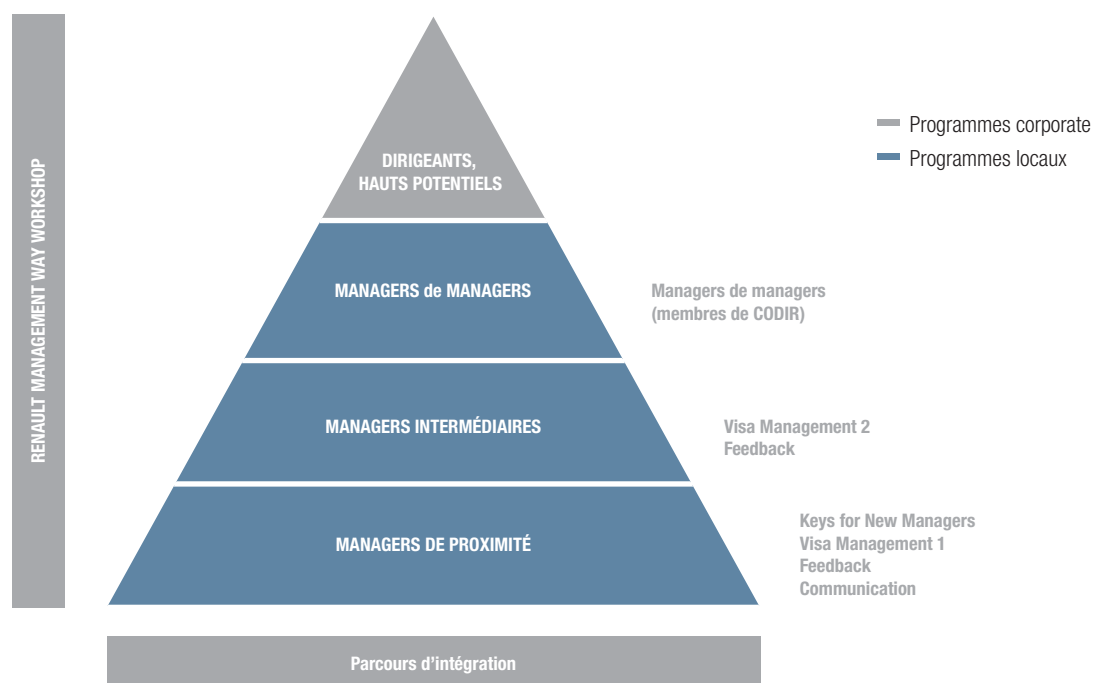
RENAULT MANAGEMENT WAY WORKSHOP

Programmes corporate
Programmes locaux

DIRIGEANTS, HAUTS POTENTIELS

MANAGERS de MANAGERS

Managers de managers (membres de CODIR)

MANAGERS INTERMÉDIAIRES

Visa Management 2
Feedback

MANAGERS DE PROXIMITÉ

Keys for New Managers
Visa Management 1
Feedback
Communication

Parcours d'intégration